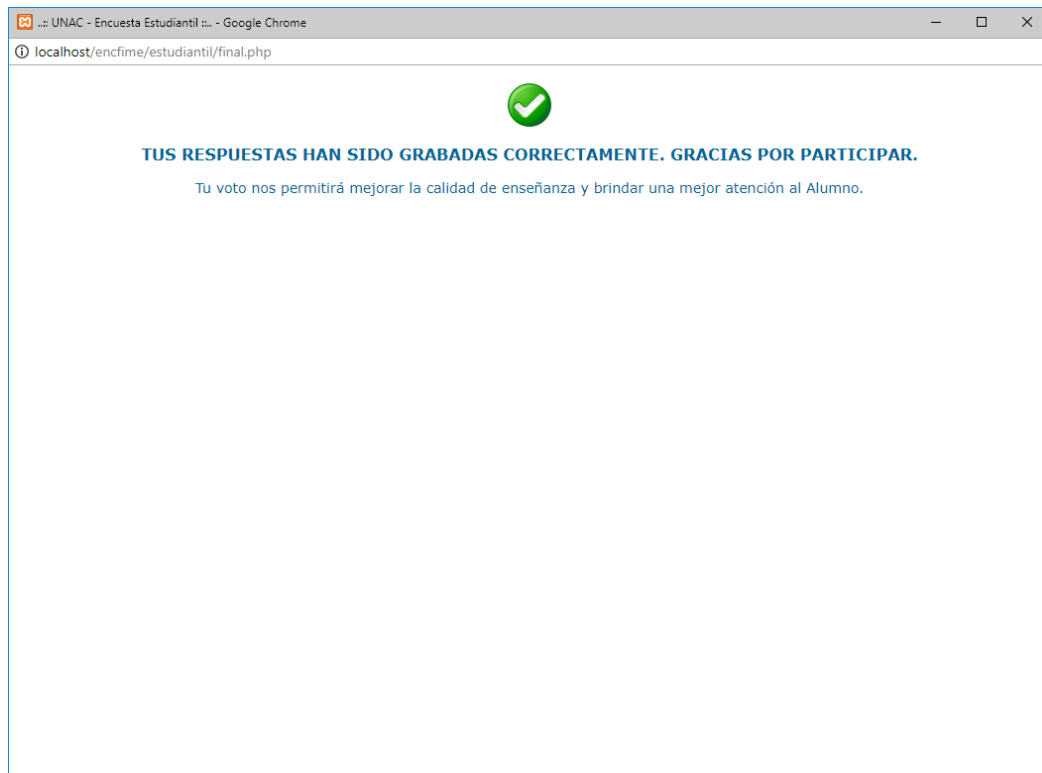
..:: UNAC - Encuesta Estudiantil ::.. - Google Chrome

localhost/encfime/estudiantil/final.php

TUS RESPUESTAS HAN SIDO GRABADAS CORRECTAMENTE. GRACIAS POR PARTICIPAR.

Tu voto nos permitirá mejorar la calidad de enseñanza y brindar una mejor atención al Alumno.